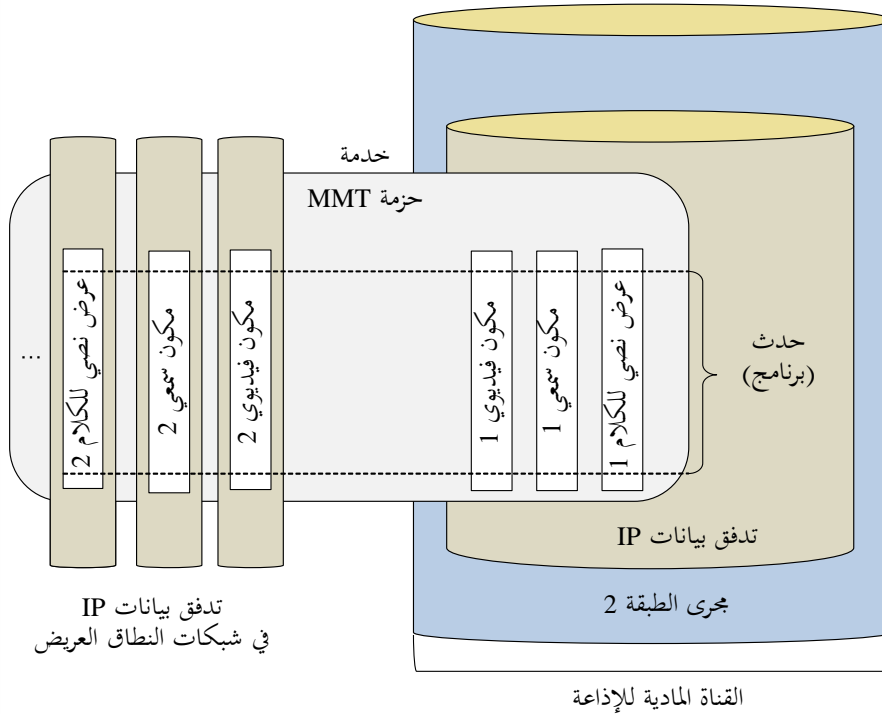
خدمة

حزمة MMT

عرض نصي للكلام 2

مكون سمعي 2

مكون فيديوي 2

مكون فيديوي 1

مكون سمعي 1

عرض نصي للكلام 1

...

حدث
(برنامج)

تدفق بيانات IP

مجرى الطبقة 2

تدفق بيانات IP
في شبكات النطاق العريض

القناة المادية للإذاعة